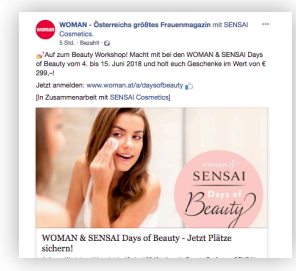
WOMAN - Österreichs größtes Frauenmagazin mit SENSAI Cosmetics.
5 Std. · Bezahlt ·

Auf zum Beauty Workshop! Macht mit bei den WOMAN & SENSAI Days of Beauty vom 4. bis 15. Juni 2018 und holt euch Geschenke im Wert von € 299,–!

Jetzt anmelden: www.woman.at/a/daysofbeauty

[In Zusammenarbeit mit SENSAI Cosmetics]

WOMAN &
SENSAI
Days of
Beauty

WOMAN & SENSAI Days of Beauty - Jetzt Plätze sichern!

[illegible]